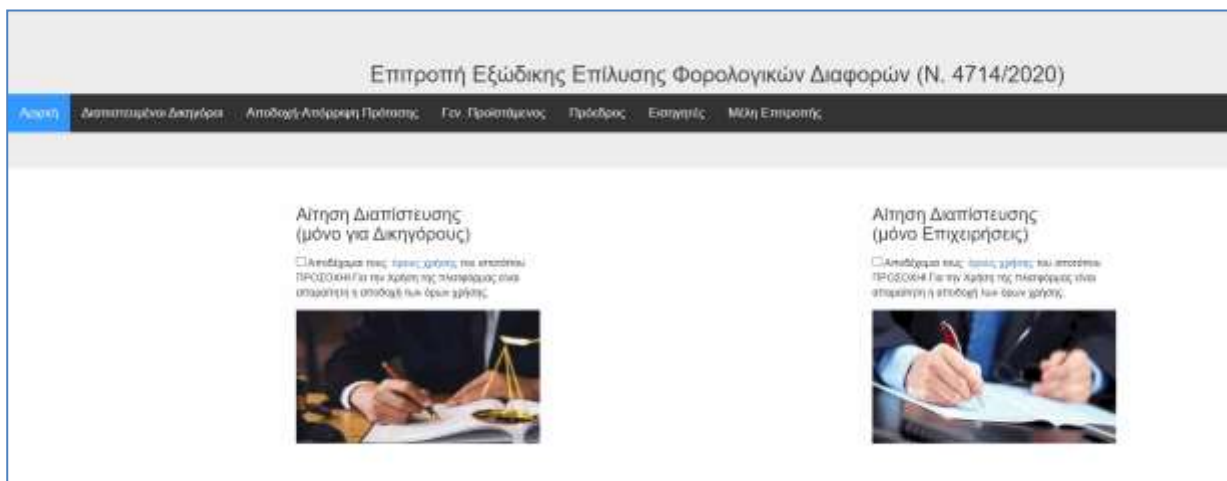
Επιτροπή Εξώδικης Επίλυσης Φορολογικών Διαφορών (Ν. 4714/2020)

Αρχική Διαπιστευμένοι Δικηγόροι Αποδοχή-Απόρριψη Πρότασης Γεν. Προϊστάμενος Πρόεδρος Εισηγητές Μέλη Επιτροπής

Αίτηση Διαπίστευσης (μόνο για Δικηγόρους)

Αποδέχομαι τους όρους χρήσης του ιστοτόπου ΠΡΟΣΟΧΗ Για την Χρήση της πλατφόρμας είναι απαραίτητη η αποδοχή των όρων χρήσης.

Αίτηση Διαπίστευσης (μόνο Επιχειρήσεις)

Αποδέχομαι τους όρους χρήσης του ιστοτόπου ΠΡΟΣΟΧΗ Για την Χρήση της πλατφόρμας είναι απαραίτητη η αποδοχή των όρων χρήσης.